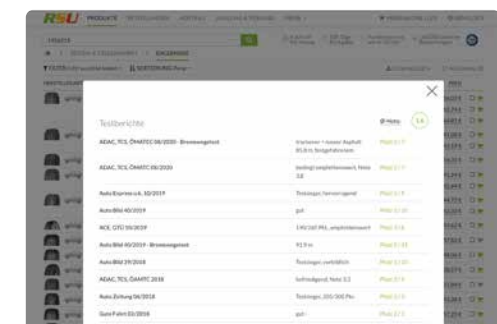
RSU PRODUKTE

Testberichte

ADAC, TCS, ÖAMTC 08/2020 - Bremswegtest

ADAC, TCS, ÖAMTC 08/2020

Auto Express o.k. 10/2019

Auto Bild 40/2019

ACE, GTÜ 05/2019

Auto Bild 40/2019 - Bremswegtest

Auto Bild 29/2018

ADAC, TCS, ÖAMTC 2018

Auto Zeitung 06/2018

Gute Fahrt 03/2018